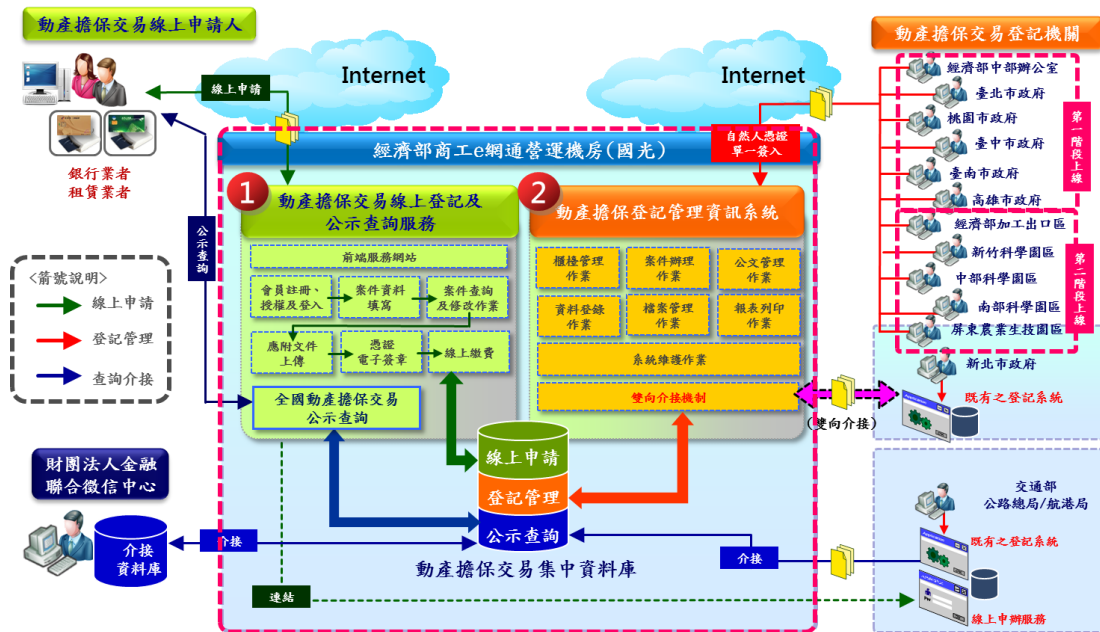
動產擔保交易線上申請人

銀行業者
租賃業者

Internet

Internet

線上申請

公示查詢

經濟部商工e網通營運機房(國光)

自然人憑證
單一簽入

1 動產擔保交易線上登記及公示查詢服務

前端服務網站

會員註冊、授權及登入

案件資料填寫

案件查詢及修改作業

應附文件上傳

憑證電子簽章

線上繳費

全國動產擔保交易公示查詢

2 動產擔保登記管理資訊系統

櫃檯管理作業

案件辦理作業

公文管理作業

資料登錄作業

檔案管理作業

報表列印作業

系統維護作業

雙向介接機制

(雙向介接)

線上申請

登記管理

公示查詢

動產擔保交易集中資料庫

<箭號說明>
線上申請
登記管理
查詢介接

財團法人金融聯合徵信中心

介接資料庫

介接

介接

連結

動產擔保交易登記機關

經濟部中部辦公室
臺北市政府
桃園市政府
臺中市政府
臺南市政府
高雄市政府

第一階段上線

經濟部加工出口區
新竹科學園區
中部科學園區
南部科學園區
屏東農業生技園區

第二階段上線

新北市政府

既有之登記系統

交通部
公路總局/航港局

既有之登記系統

線上申辦服務